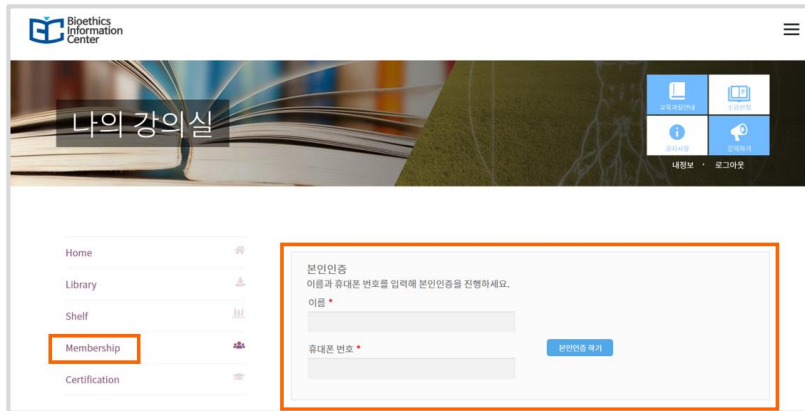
Bioethics Information Center

나의 강의실

교육과정안내

수강신청

공지사항

강의하기

내정보 · 로그아웃

Home

Library

Shelf

Membership

Certification

본인인증

이름과 휴대폰 번호를 입력해 본인인증을 진행하세요.

이름 *

휴대폰 번호 *

본인인증 하기